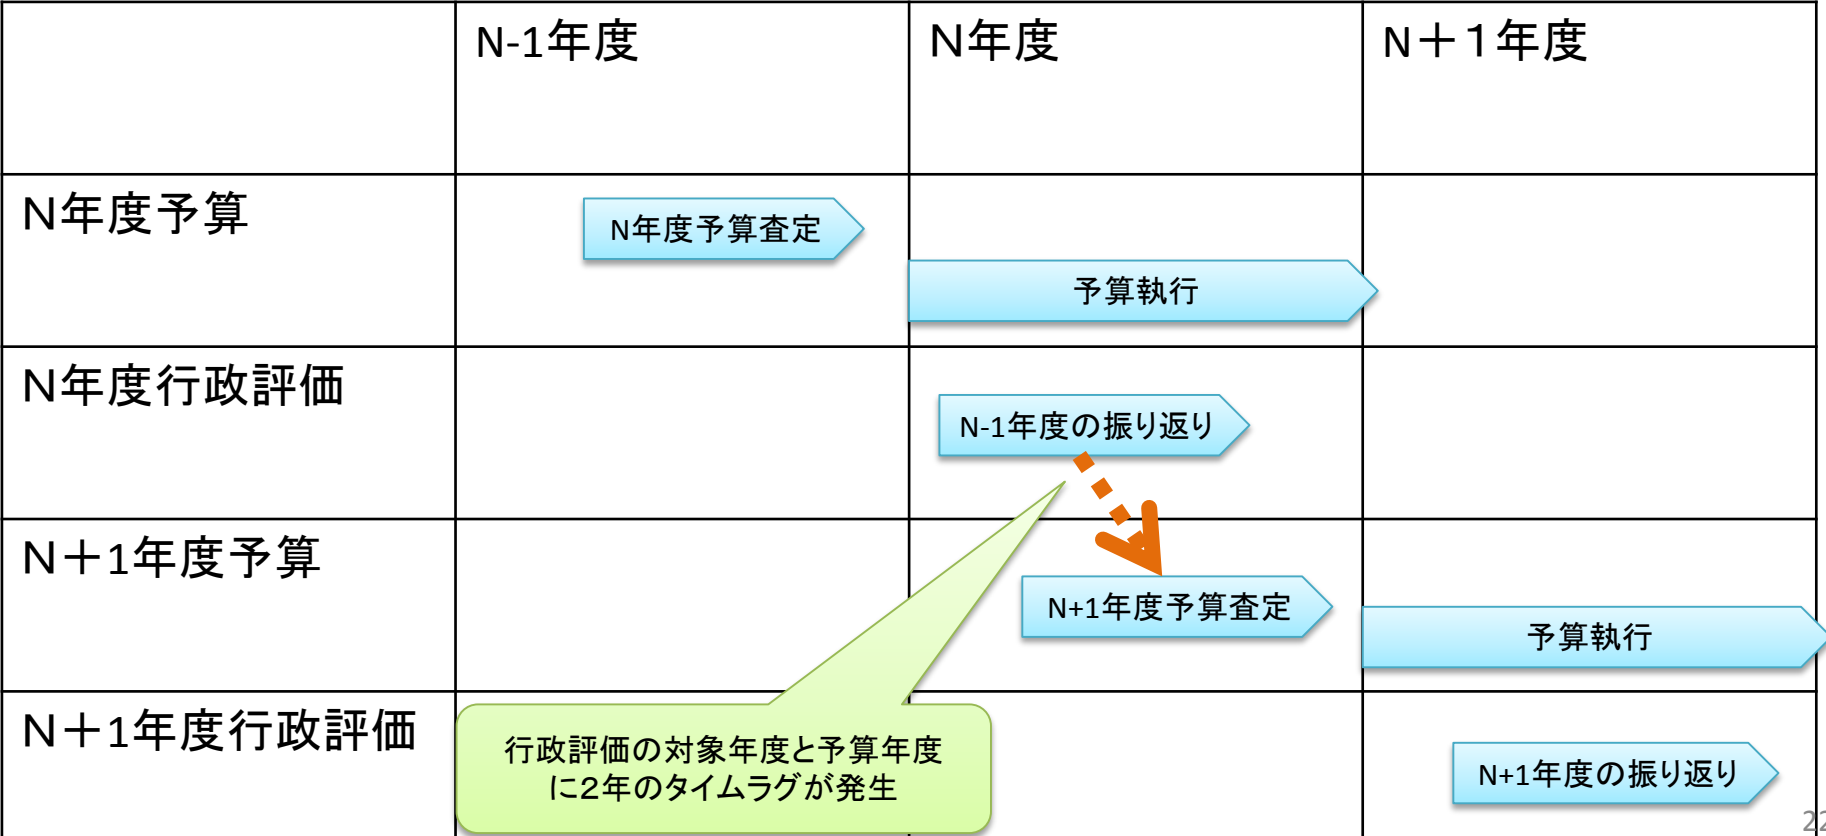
|  | N-1年度 | N年度 | N＋1年度 |
|---|---|---|---|
| N年度予算 | N年度予算査定 | 予算執行 |  |
| N年度行政評価 |  | N-1年度の振り返り |  |
| N＋1年度予算 |  | N+1年度予算査定 | 予算執行 |
| N＋1年度行政評価 |  |  | N+1年度の振り返り |

行政評価の対象年度と予算年度に2年のタイムラグが発生

22